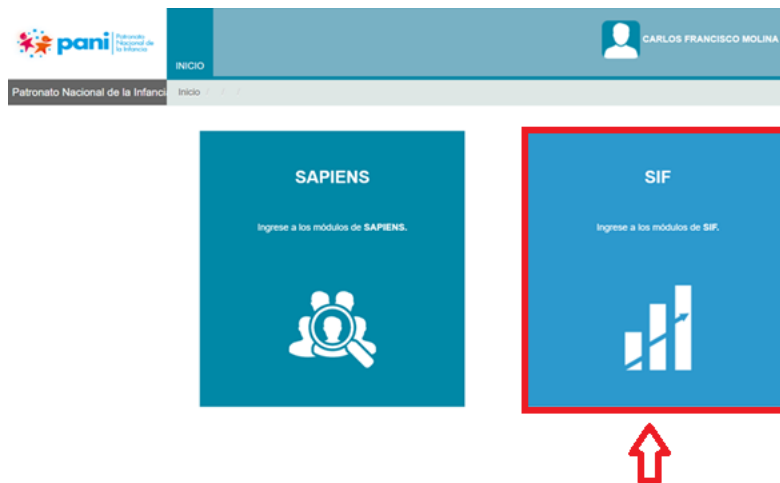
pani Patronato Nacional de la Infancia

INICIO

CARLOS FRANCISCO MOLINA

Patronato Nacional de la Infanci

Inicio

SAPIENS

Ingrese a los módulos de **SAPIENS.**

SIF

Ingrese a los módulos de **SIF.**